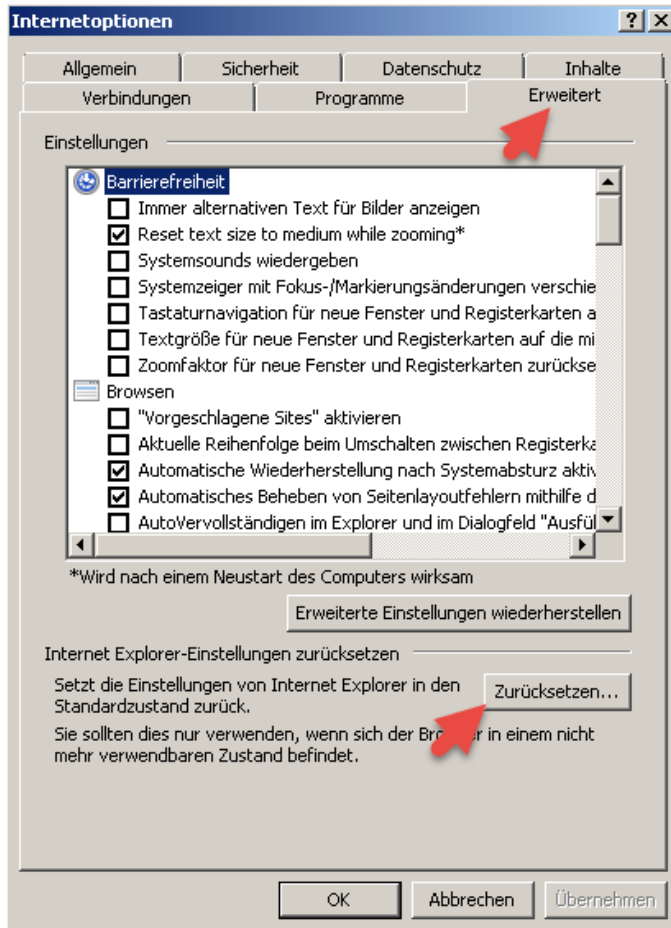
Internetoptionen

?

X

Allgemein

Sicherheit

Datenschutz

Inhalte

Verbindungen

Programme

Erweitert

Einstellungen

Barrierefreiheit

Immer alternativen Text für Bilder anzeigen

Reset text size to medium while zooming*

Systemsounds wiedergeben

Systemzeiger mit Fokus-/Markierungsänderungen verschie

Tastaturnavigation für neue Fenster und Registerkarten a

Textgröße für neue Fenster und Registerkarten auf die mi

Zoomfaktor für neue Fenster und Registerkarten zurückse

Browsen

"Vorgeschlagene Sites" aktivieren

Aktuelle Reihenfolge beim Umschalten zwischen Registerka

Automatische Wiederherstellung nach Systemabsturz aktiv

Automatisches Beheben von Seitenlayoutfehlern mithilfe d

AutoVervollständigen im Explorer und im Dialogfeld "Ausfü

*Wird nach einem Neustart des Computers wirksam

Erweiterte Einstellungen wiederherstellen

Internet Explorer-Einstellungen zurücksetzen

Setzt die Einstellungen von Internet Explorer in den Standardzustand zurück.

Zurücksetzen...

Sie sollten dies nur verwenden, wenn sich der Br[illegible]r in einem nicht mehr verwendbaren Zustand befindet.

OK

Abbrechen

Übernehmen